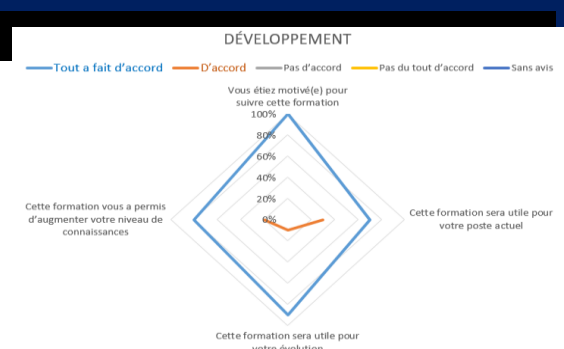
DÉVELOPPEMENT

Tout a fait d'accord D'accord Pas d'accord Pas du tout d'accord Sans avis

Vous étiez motivé(e) pour suivre cette formation

100%
80%
60%
40%
20%
0%

Cette formation sera utile pour votre poste actuel

Cette formation sera utile pour votre évolution

Cette formation vous a permis d'augmenter votre niveau de connaissances